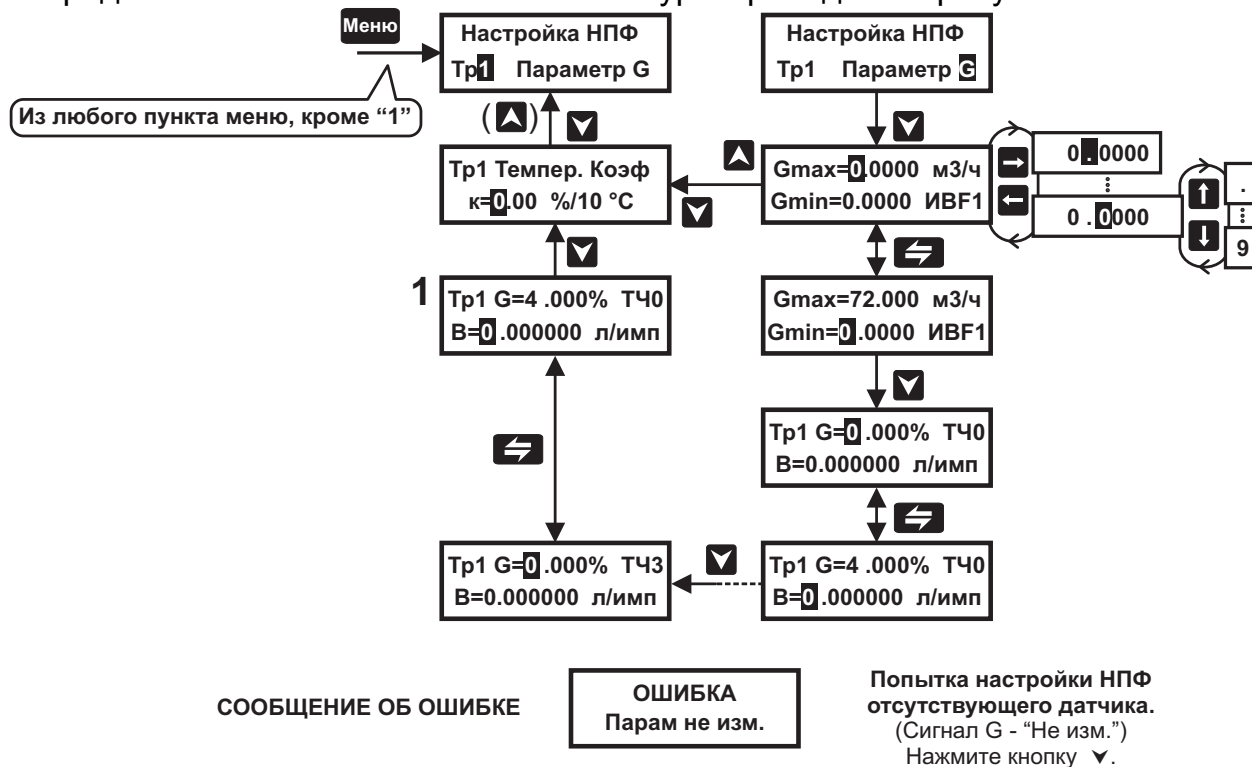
Меню

Настройка НПФ
Тр1 Параметр G

Из любого пункта меню, кроме "1"

Настройка НПФ
Тр1 Параметр G

Тр1 Темпер. Коэф
к=0.00 %/10 °С

Gmax=0.0000 м3/ч
Gmin=0.0000 ИВF1

0.0000

0 . 0000

.

9

1

Тр1 G=4 .000% ТЧ0
B=0.000000 л/имп

Gmax=72.000 м3/ч
Gmin=0.0000 ИВF1

Тр1 G=0 .000% ТЧ0
B=0.000000 л/имп

Тр1 G=0 .000% ТЧ3
B=0.000000 л/имп

Тр1 G=4 .000% ТЧ0
B=0.000000 л/имп

СООБЩЕНИЕ ОБ ОШИБКЕ

ОШИБКА
Парам не изм.

Попытка настройки НПФ отсутствующего датчика.
(Сигнал G - "Не изм.")
Нажмите кнопку ∨.